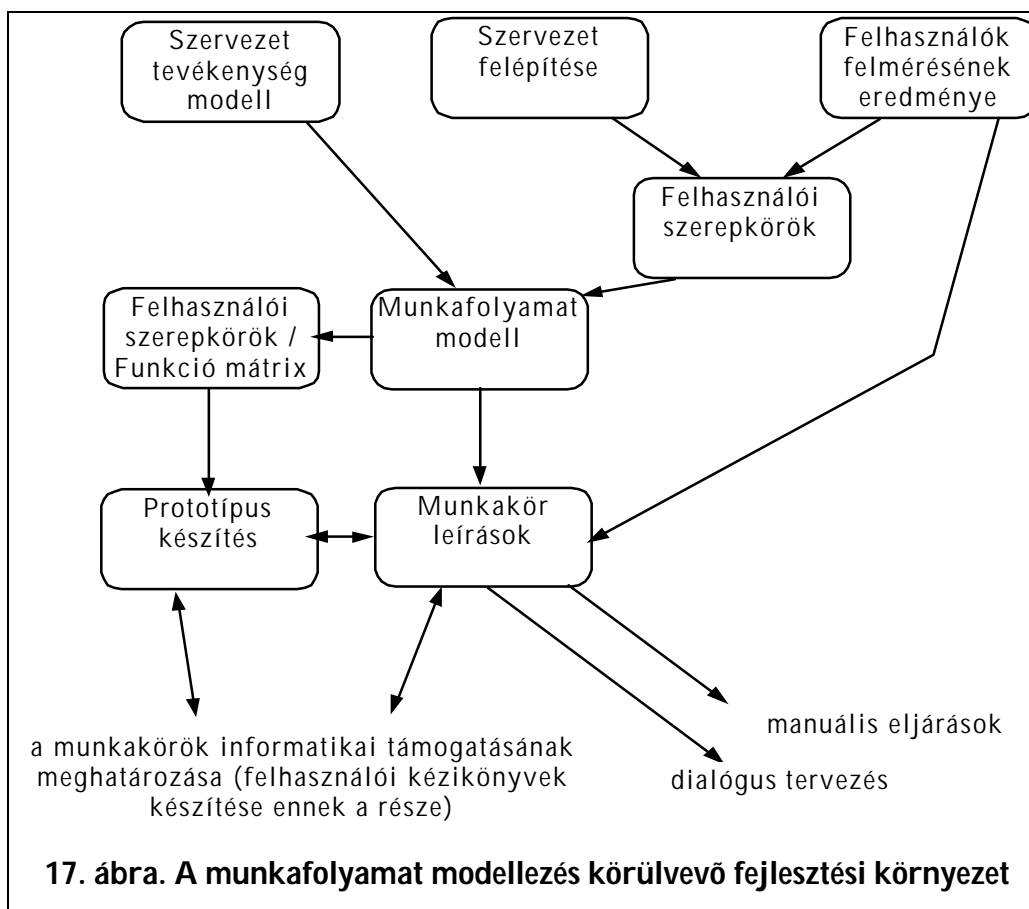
Szervezet tevékenység modell

Szervezet felépítése

Felhasználók felmérésének eredménye

Felhasználói szerepkörök

Felhasználói szerepkörök / Funkció mátrix

Munkafolyamat modell

Prototípus készítés

Munkakör leírások

manuális eljárások

a munkakörök informatikai támogatásának meghatározása (felhasználói kézikönyvek készítése ennek a része)

dialógus tervezés

17. ábra. A munkafolyamat modellezés körülvevõ fejlesztési környezet